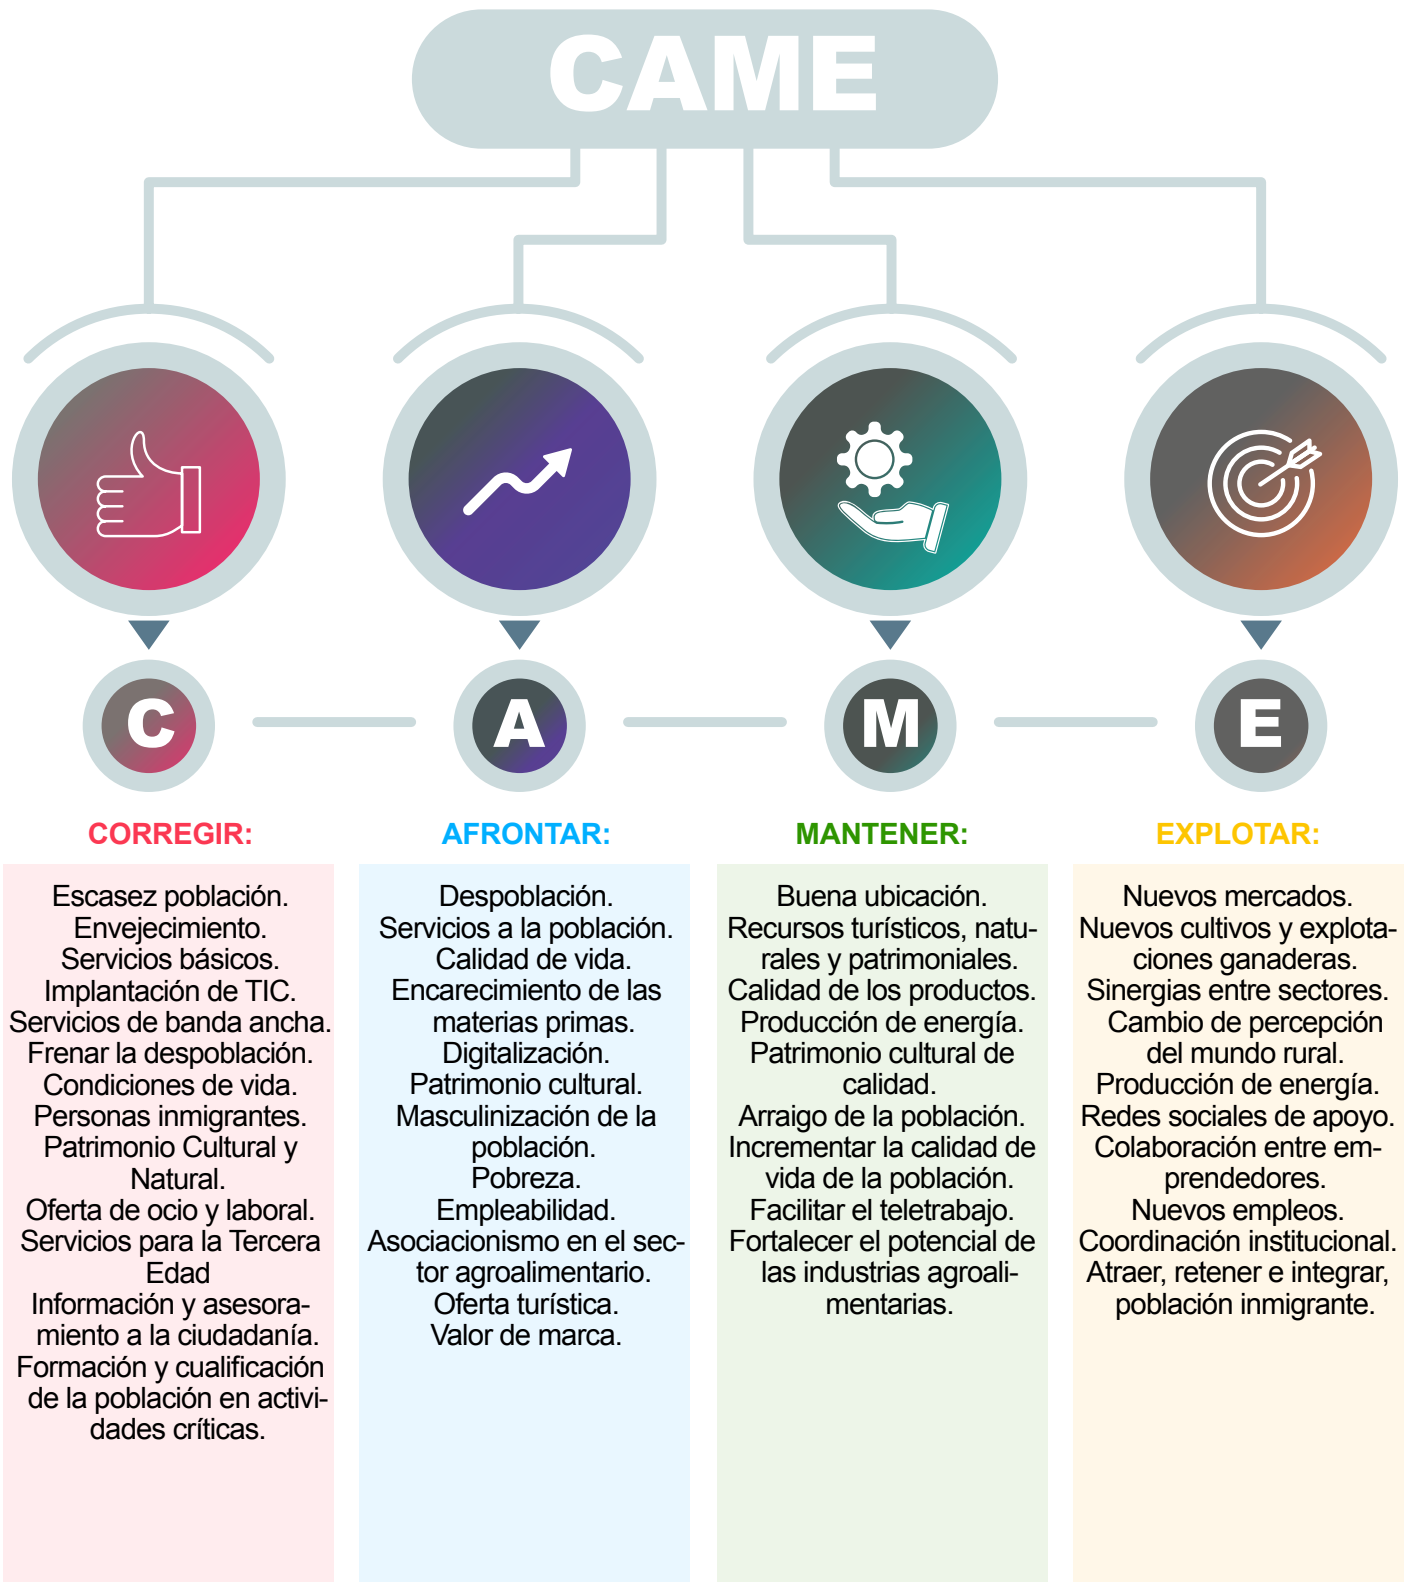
CAME

C

A

M

E

CORREGIR:

Escasez población.
Envejecimiento.
Servicios básicos.
Implantación de TIC.
Servicios de banda ancha.
Frenar la despoblación.
Condiciones de vida.
Personas inmigrantes.
Patrimonio Cultural y Natural.
Oferta de ocio y laboral.
Servicios para la Tercera Edad
Información y asesoramiento a la ciudadanía.
Formación y cualificación de la población en actividades críticas.

AFRONTAR:

Despoblación.
Servicios a la población.
Calidad de vida.
Encarecimiento de las materias primas.
Digitalización.
Patrimonio cultural.
Masculinización de la población.
Pobreza.
Empleabilidad.
Asociacionismo en el sector agroalimentario.
Oferta turística.
Valor de marca.

MANTENER:

Buena ubicación.
Recursos turísticos, naturales y patrimoniales.
Calidad de los productos.
Producción de energía.
Patrimonio cultural de calidad.
Arraigo de la población.
Incrementar la calidad de vida de la población.
Facilitar el teletrabajo.
Fortalecer el potencial de las industrias agroalimentarias.

EXPLOTAR:

Nuevos mercados.
Nuevos cultivos y explotaciones ganaderas.
Sinergias entre sectores.
Cambio de percepción del mundo rural.
Producción de energía.
Redes sociales de apoyo.
Colaboración entre emprendedores.
Nuevos empleos.
Coordinación institucional.
Atraer, retener e integrar, población inmigrante.